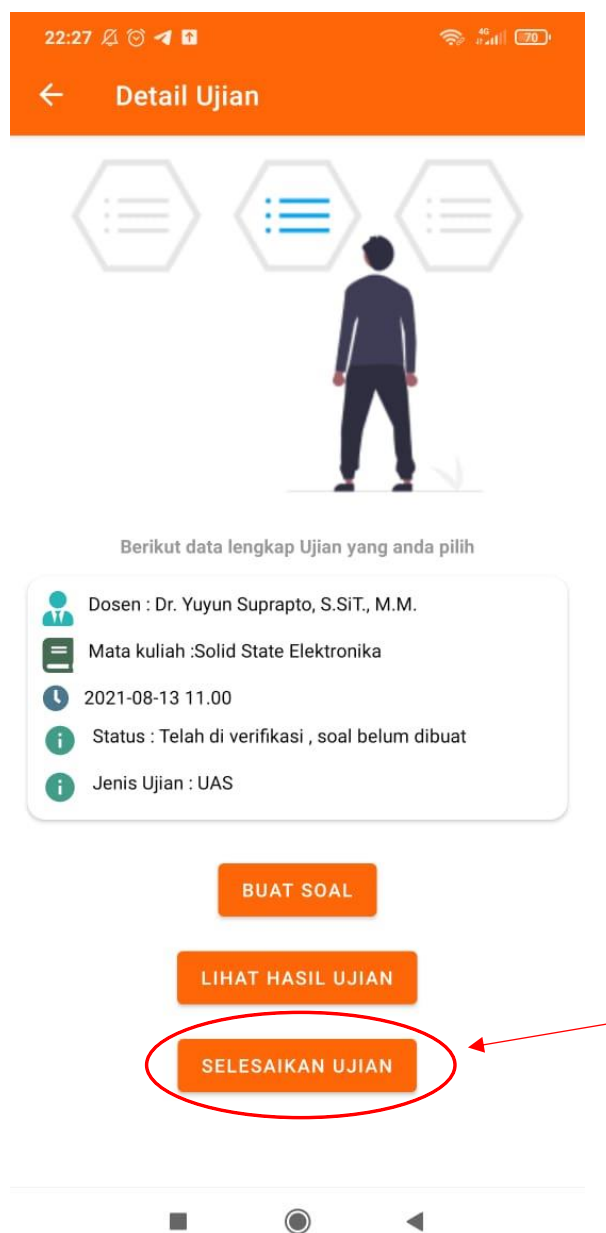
22:27 70

Detail Ujian

Berikut data lengkap Ujian yang anda pilih

Dosen : Dr. Yuyun Suprapto, S.SiT., M.M.

Mata kuliah :Solid State Elektronika

2021-08-13 11.00

Status : Telah di verifikasi , soal belum dibuat

Jenis Ujian : UAS

BUAT SOAL

LIHAT HASIL UJIAN

SELESAIKAN UJIAN